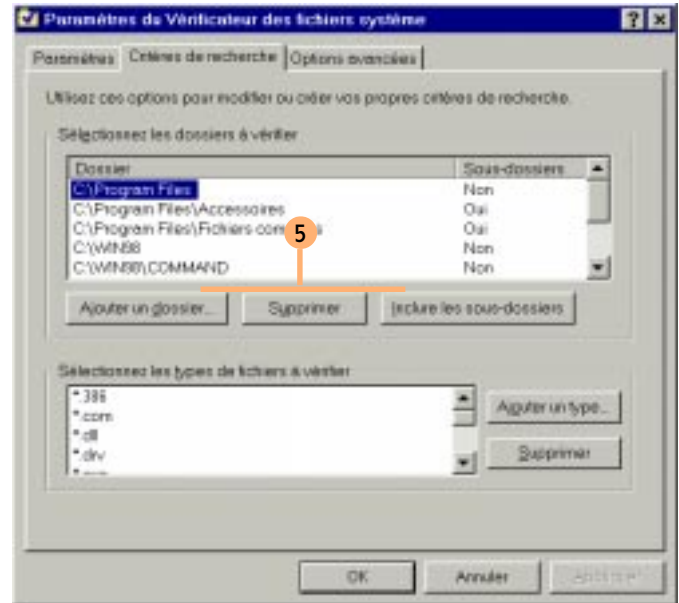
Paramètres du Vérificateur des fichiers système

?
X

Paramètres
Critères de recherche
Options avancées

Utilisez ces options pour modifier ou créer vos propres critères de recherche.

Sélectionnez les dossiers à vérifier

| Dossier | Sous-dossiers |
|---|---|
| C:\Program Files | Non |
| C:\Program Files\Accessoires | Oui |
| C:\Program Files\Fichiers com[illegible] | Oui |
| C:\WIN98 | Non |
| C:\WIN98\COMMAND | Non |

5

Ajouter un dossier...
Supprimer
Inclure les sous-dossiers

Sélectionnez les types de fichiers à vérifier

*.386
*.com
*.dll
*.drv
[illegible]

Ajouter un type...
Supprimer

OK
Annuler
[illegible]